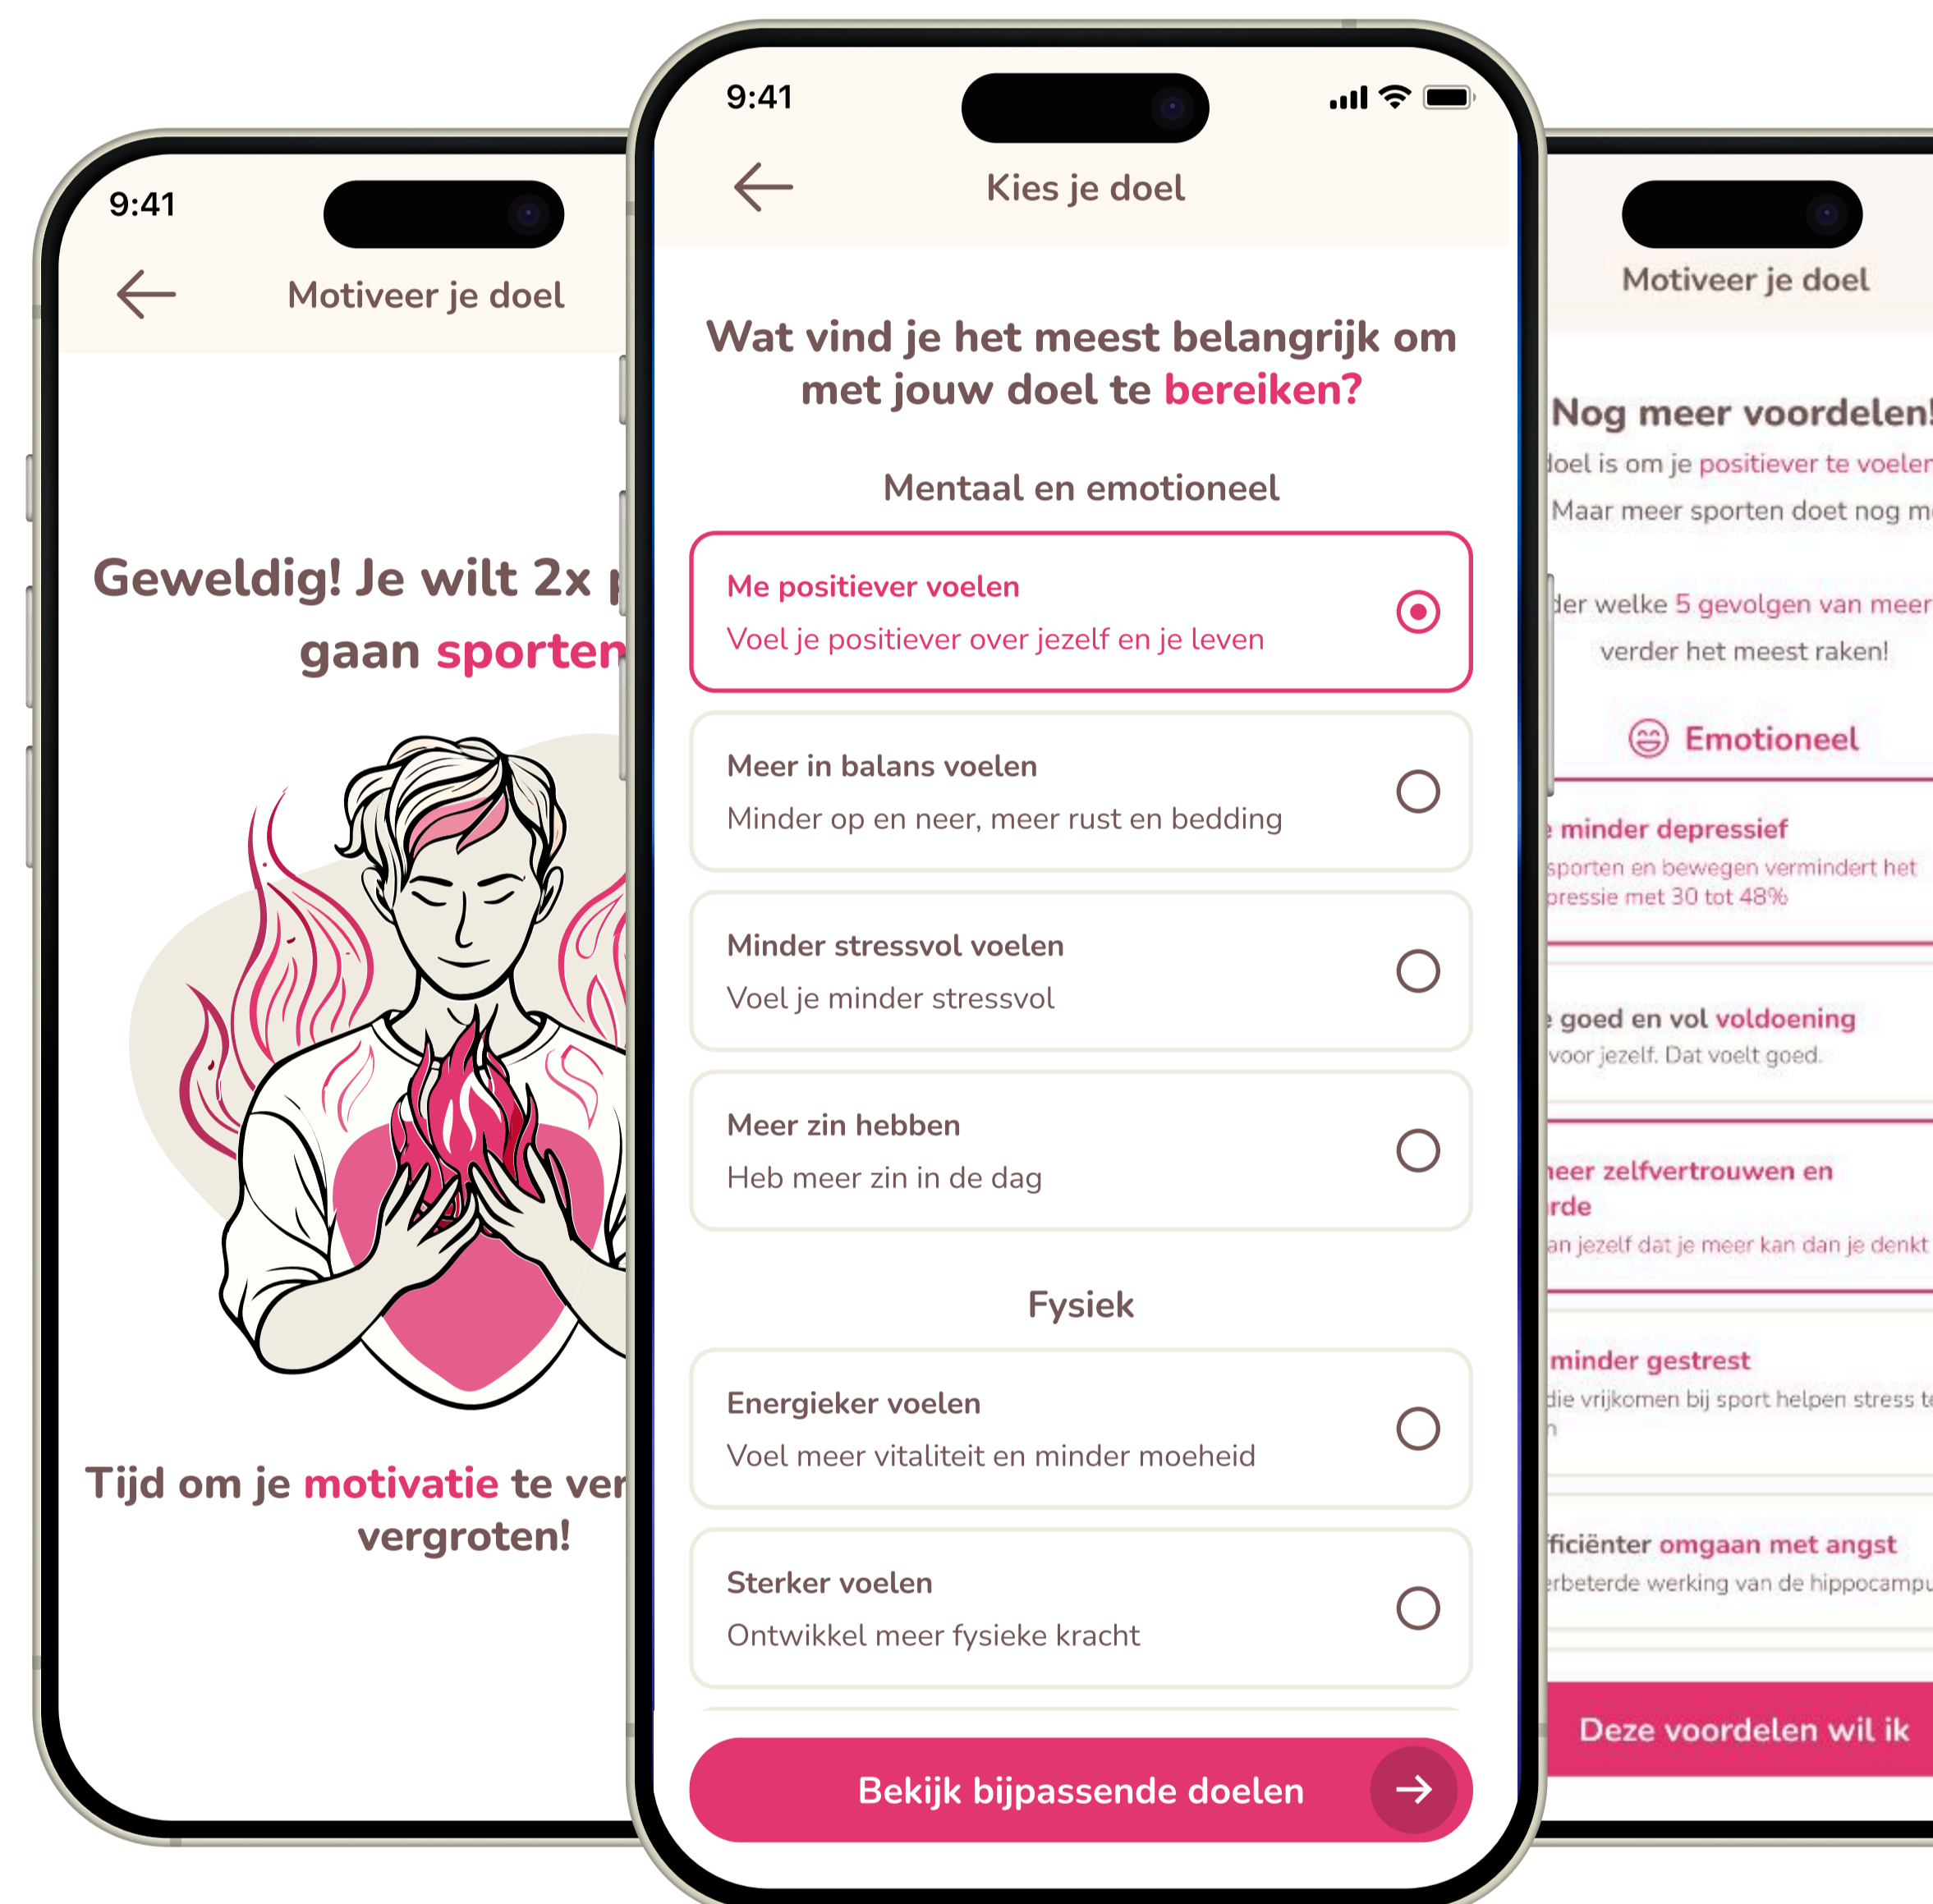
9:41

Motiveer je doel

Geweldig! Je wilt 2x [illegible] gaan sporten

Tijd om je motivatie te ver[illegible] vergroten!

9:41

Kies je doel

Wat vind je het meest belangrijk om met jouw doel te bereiken?

Mentaal en emotioneel

Me positiever voelen
Voel je positiever over jezelf en je leven

Meer in balans voelen
Minder op en neer, meer rust en bedding

Minder stressvol voelen
Voel je minder stressvol

Meer zin hebben
Heb meer zin in de dag

Fysiek

Energieker voelen
Voel meer vitaliteit en minder moeheid

Sterker voelen
Ontwikkel meer fysieke kracht

Bekijk bijpassende doelen

Motiveer je doel

Nog meer voordelen!
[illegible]doel is om je positiever te voelen
Maar meer sporten doet nog m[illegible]

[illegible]der welke 5 gevolgen van meer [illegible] verder het meest raken!

Emotioneel

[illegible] minder depressief
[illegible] sporten en bewegen vermindert het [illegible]pressie met 30 tot 48%

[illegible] goed en vol voldoening
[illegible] voor jezelf. Dat voelt goed.

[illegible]eer zelfvertrouwen en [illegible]rde
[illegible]an jezelf dat je meer kan dan je denkt

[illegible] minder gestrest
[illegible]die vrijkomen bij sport helpen stress t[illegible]

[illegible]fficiënter omgaan met angst
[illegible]rbeterde werking van de hippocampu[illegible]

Deze voordelen wil ik